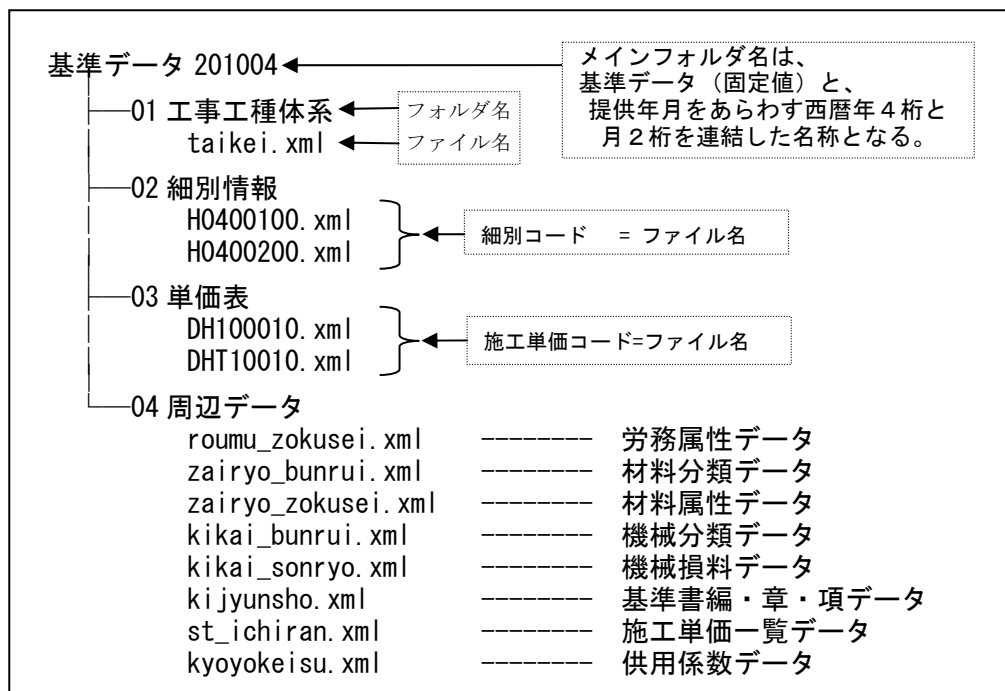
基準データ 201004

メインフォルダ名は、
基準データ（固定値）と、
提供年月をあらわす西暦年４桁と
月２桁を連結した名称となる。

01 工事工種体系 フォルダ名
taikei.xml ファイル名

02 細別情報
H0400100.xml
H0400200.xml
細別コード　= ファイル名

03 単価表
DH100010.xml
DHT10010.xml
施工単価コード=ファイル名

04 周辺データ
roumu_zokusei.xml -------- 労務属性データ
zairyo_bunrui.xml -------- 材料分類データ
zairyo_zokusei.xml -------- 材料属性データ
kikai_bunrui.xml -------- 機械分類データ
kikai_sonryo.xml -------- 機械損料データ
kijyunsho.xml -------- 基準書編・章・項データ
st_ichiran.xml -------- 施工単価一覧データ
kyoyokeisu.xml -------- 供用係数データ